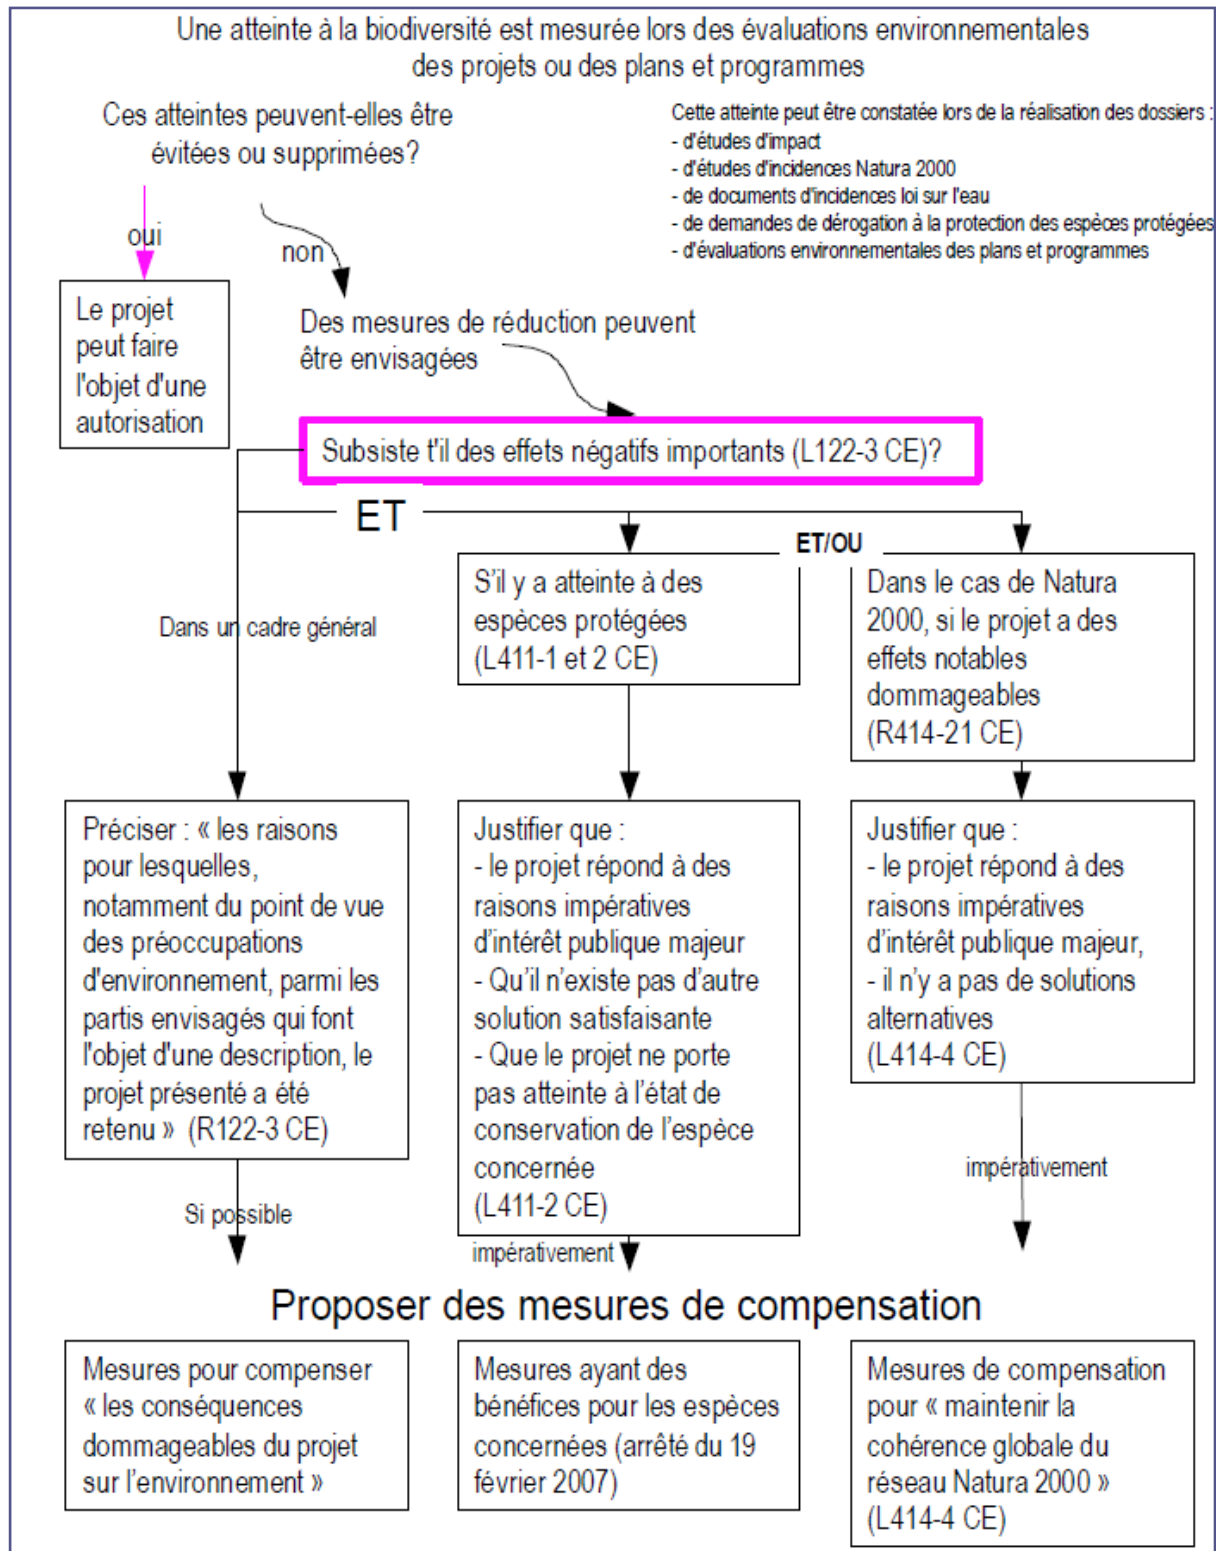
Une atteinte à la biodiversité est mesurée lors des évaluations environnementales des projets ou des plans et programmes

Ces atteintes peuvent-elles être évitées ou supprimées?

Cette atteinte peut être constatée lors de la réalisation des dossiers :
- d'études d'impact
- d'études d'incidences Natura 2000
- de documents d'incidences loi sur l'eau
- de demandes de dérogation à la protection des espèces protégées
- d'évaluations environnementales des plans et programmes

oui

non

Le projet peut faire l'objet d'une autorisation

Des mesures de réduction peuvent être envisagées

Subsiste t'il des effets négatifs importants (L122-3 CE)?

ET

ET/OU

Dans un cadre général

S'il y a atteinte à des espèces protégées (L411-1 et 2 CE)

Dans le cas de Natura 2000, si le projet a des effets notables dommageables (R414-21 CE)

Préciser : « les raisons pour lesquelles, notamment du point de vue des préoccupations d'environnement, parmi les partis envisagés qui font l'objet d'une description, le projet présenté a été retenu » (R122-3 CE)

Justifier que :
- le projet répond à des raisons impératives d'intérêt publique majeur
- Qu'il n'existe pas d'autre solution satisfaisante
- Que le projet ne porte pas atteinte à l'état de conservation de l'espèce concernée
(L411-2 CE)

Justifier que :
- le projet répond à des raisons impératives d'intérêt publique majeur,
- il n'y a pas de solutions alternatives
(L414-4 CE)

Si possible

impérativement

impérativement

Proposer des mesures de compensation

Mesures pour compenser « les conséquences dommageables du projet sur l'environnement »

Mesures ayant des bénéfices pour les espèces concernées (arrêté du 19 février 2007)

Mesures de compensation pour « maintenir la cohérence globale du réseau Natura 2000 » (L414-4 CE)